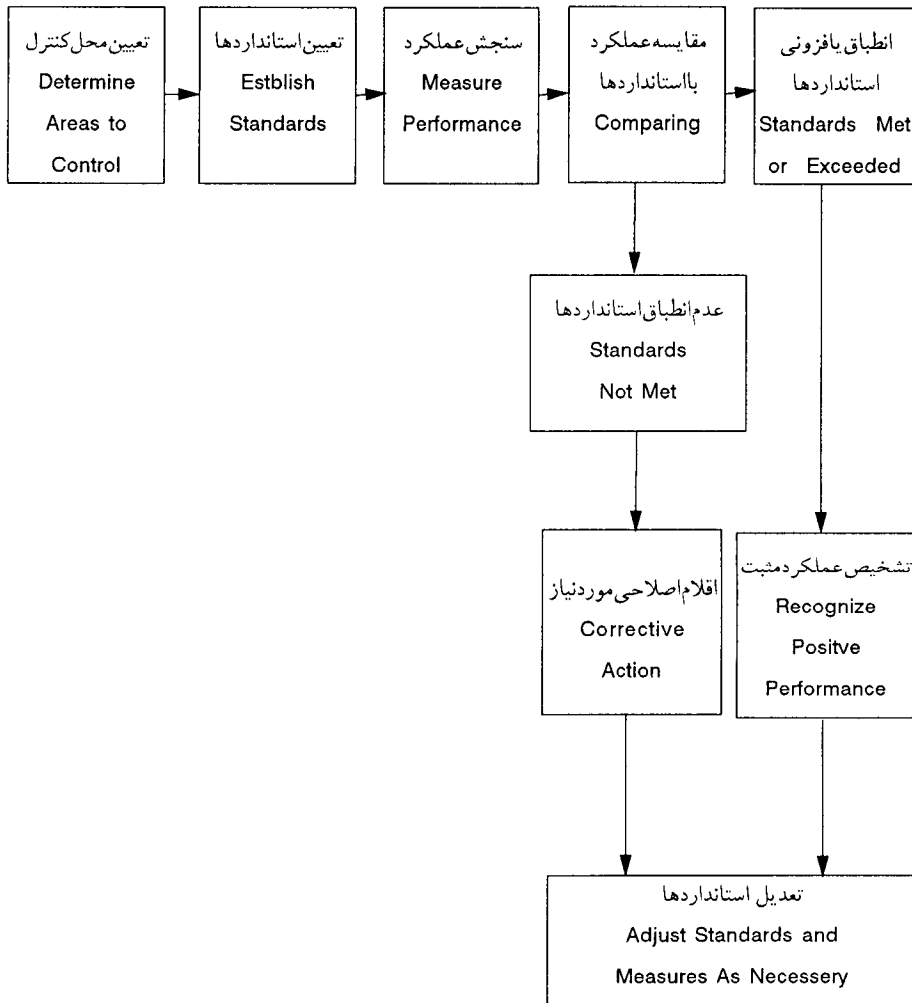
تعیین محل کنترل
Determine Areas to Control

تعیین استانداردها
Estblish Standards

سنجش عملکرد
Measure Performance

مقایسه عملکرد بااستانداردها
Comparing

انطباق یافزونی استانداردها
Standards Met or Exceeded

عدم انطباق استانداردها
Standards Not Met

اقلام اصلاحی موردنیاز
Corrective Action

تشخیص عملکرد مثبت
Recognize Positve Performance

تعدیل استانداردها
Adjust Standards and Measures As Necessery